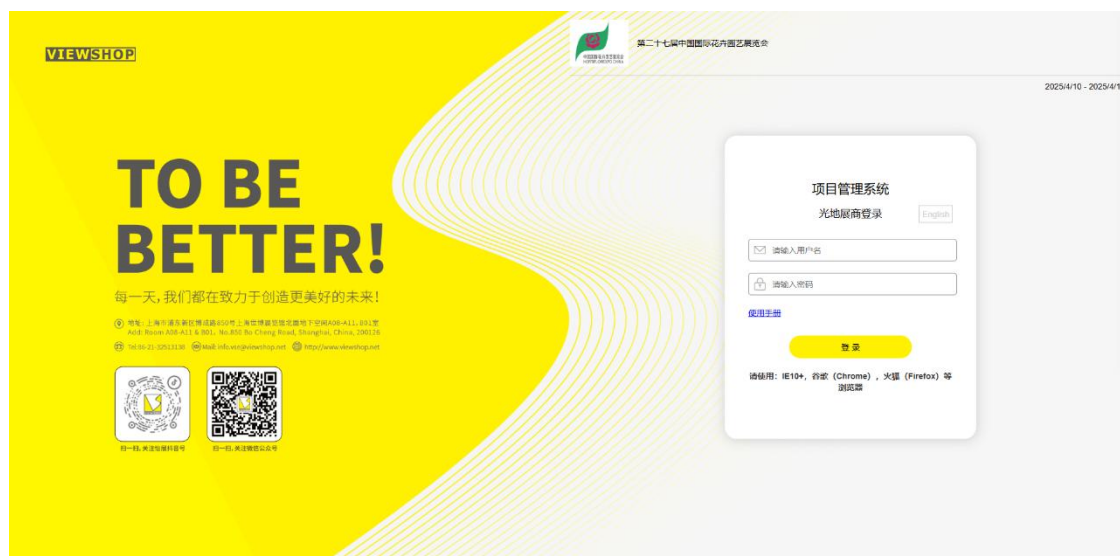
VIEWSHOP

第二十七届中国国际花卉园艺展览会

2025/4/10 - 2025/4/1

TO BE BETTER!

每一天，我们都在致力于创造更美好的未来！

地址：上海市浦东新区博成路850号上海世博展览馆地下空间A08-A11，801室
Add: Room A08-A11 & 801, No.850 Bo Cheng Road, Shanghai, China, 200126

Tel:86-21-32513138 Mail: info.vsn@viewshop.net http://www.viewshop.net

扫一扫，关注官方抖音号

扫一扫，关注微信公众号

项目管理系统

光地展商登录

English

请输入用户名

请输入密码

使用手册

登录

请使用：IE10+，谷歌（Chrome），火狐（Firefox）等浏览器